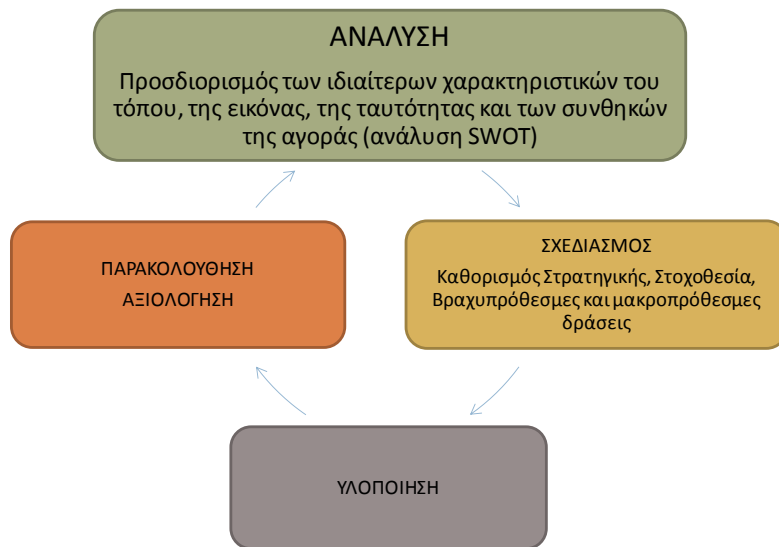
ΑΝΑΛΥΣΗ

Προσδιορισμός των ιδιαίτερων χαρακτηριστικών του τόπου, της εικόνας, της ταυτότητας και των συνθηκών της αγοράς (ανάλυση SWOT)

ΣΧΕΔΙΑΣΜΟΣ

Καθορισμός Στρατηγικής, Στοχοθεσία, Βραχυπρόθεσμες και μακροπρόθεσμες δράσεις

ΥΛΟΠΟΙΗΣΗ

ΠΑΡΑΚΟΛΟΥΘΗΣΗ

ΑΞΙΟΛΟΓΗΣΗ